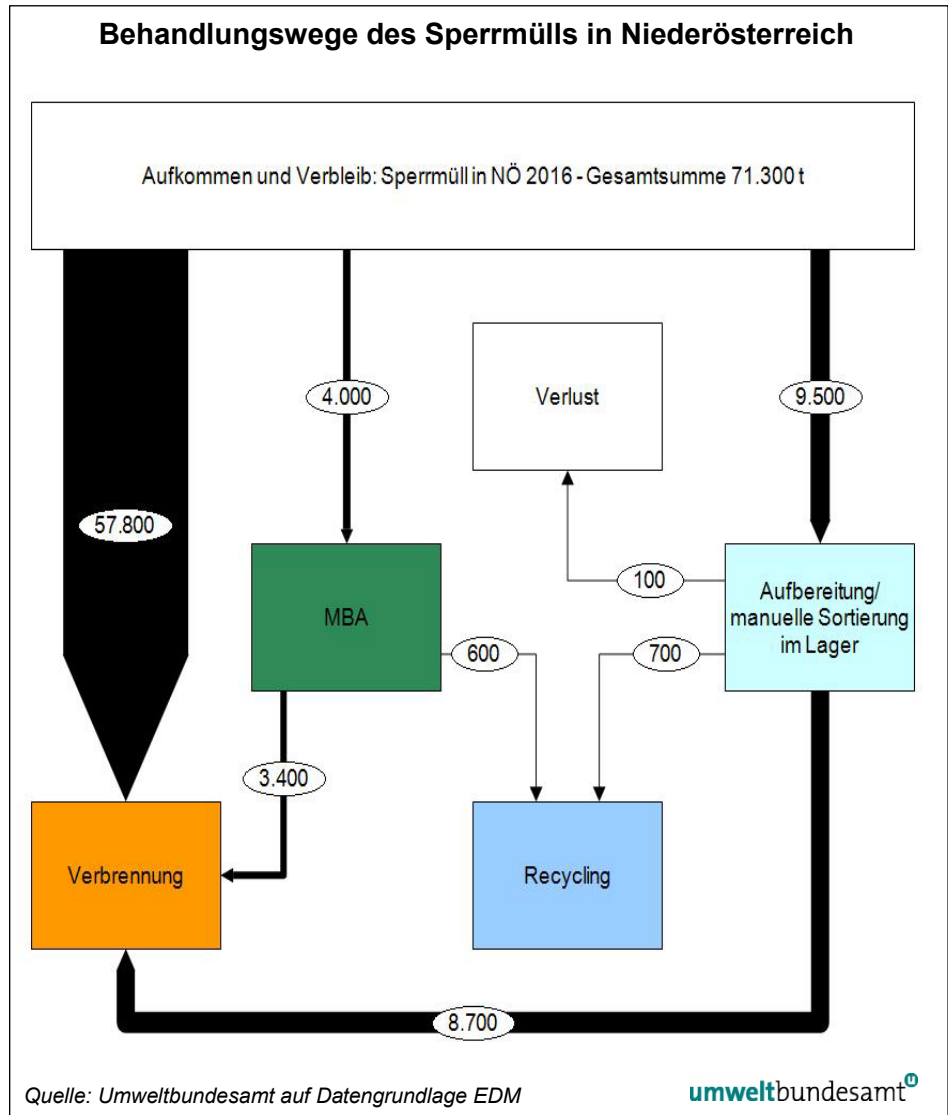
Behandlungswege des Sperrmülls in Niederösterreich

Aufkommen und Verbleib: Sperrmüll in NÖ 2016 - Gesamtsumme 71.300 t

4.000

Verlust

9.500

57.800

MBA

100

Aufbereitung/ manuelle Sortierung im Lager

600

700

3.400

Verbrennung

Recycling

8.700

Quelle: Umweltbundesamt auf Datengrundlage EDM

umweltbundesamt